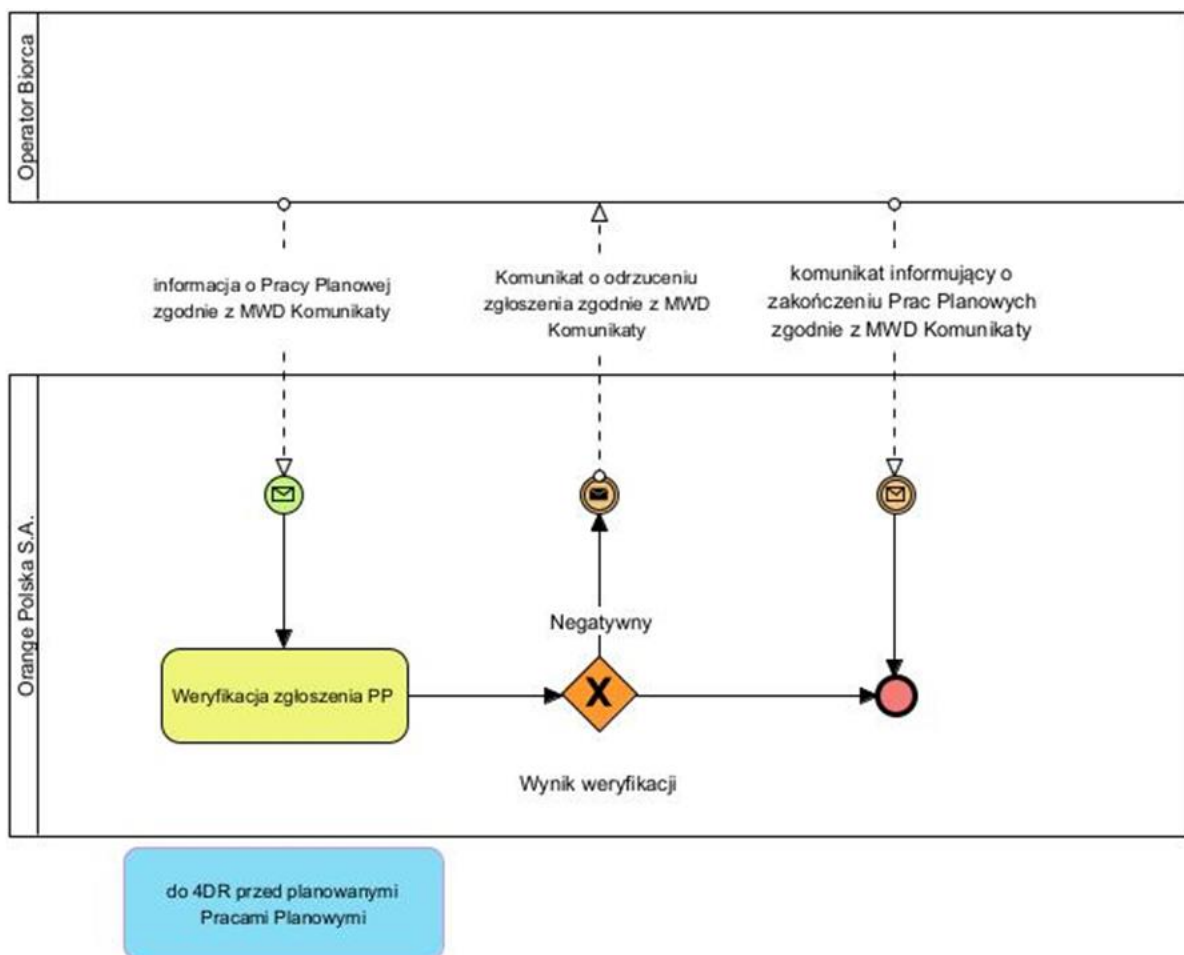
Operator Biorca

informacja o Pracy Planowej zgodnie z MWD Komunikaty

Komunikat o odrzuceniu zgłoszenia zgodnie z MWD Komunikaty

komunikat informujący o zakończeniu Prac Planowych zgodnie z MWD Komunikaty

Orange Polska S.A.

Negatywny

Weryfikacja zgłoszenia PP

X

Wynik weryfikacji

do 4DR przed planowanymi Pracami Planowymi